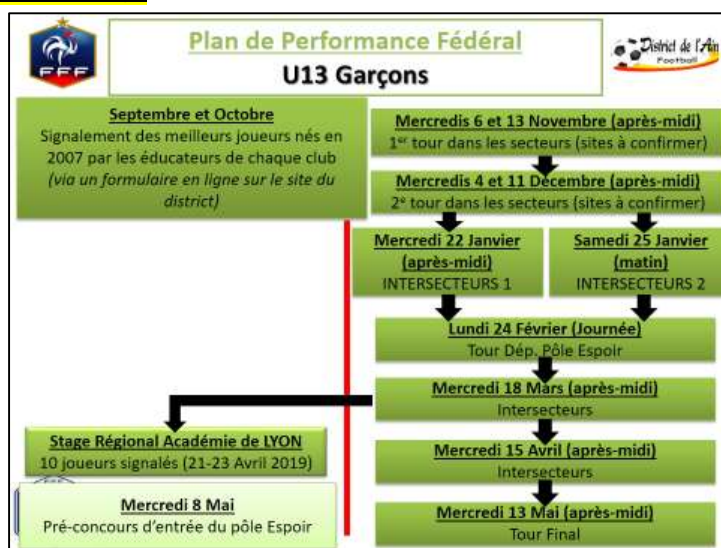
FFF

Plan de Performance Fédéral
U13 Garçons

District de l'Ain Football

Septembre et Octobre
Signalement des meilleurs joueurs nés en 2007 par les éducateurs de chaque club (via un formulaire en ligne sur le site du district)

Mercredis 6 et 13 Novembre (après-midi)
1$^{er}$ tour dans les secteurs (sites à confirmer)

Mercredis 4 et 11 Décembre (après-midi)
2$^{e}$ tour dans les secteurs (sites à confirmer)

Mercredi 22 Janvier (après-midi)
INTERSECTEURS 1

Samedi 25 Janvier (matin)
INTERSECTEURS 2

Lundi 24 Février (Journée)
Tour Dép. Pôle Espoir

Mercredi 18 Mars (après-midi)
Intersecteurs

Stage Régional Académie de LYON
10 joueurs signalés (21-23 Avril 2019)

Mercredi 15 Avril (après-midi)
Intersecteurs

Mercredi 8 Mai
Pré-concours d'entrée du pôle Espoir

Mercredi 13 Mai (après-midi)
Tour Final